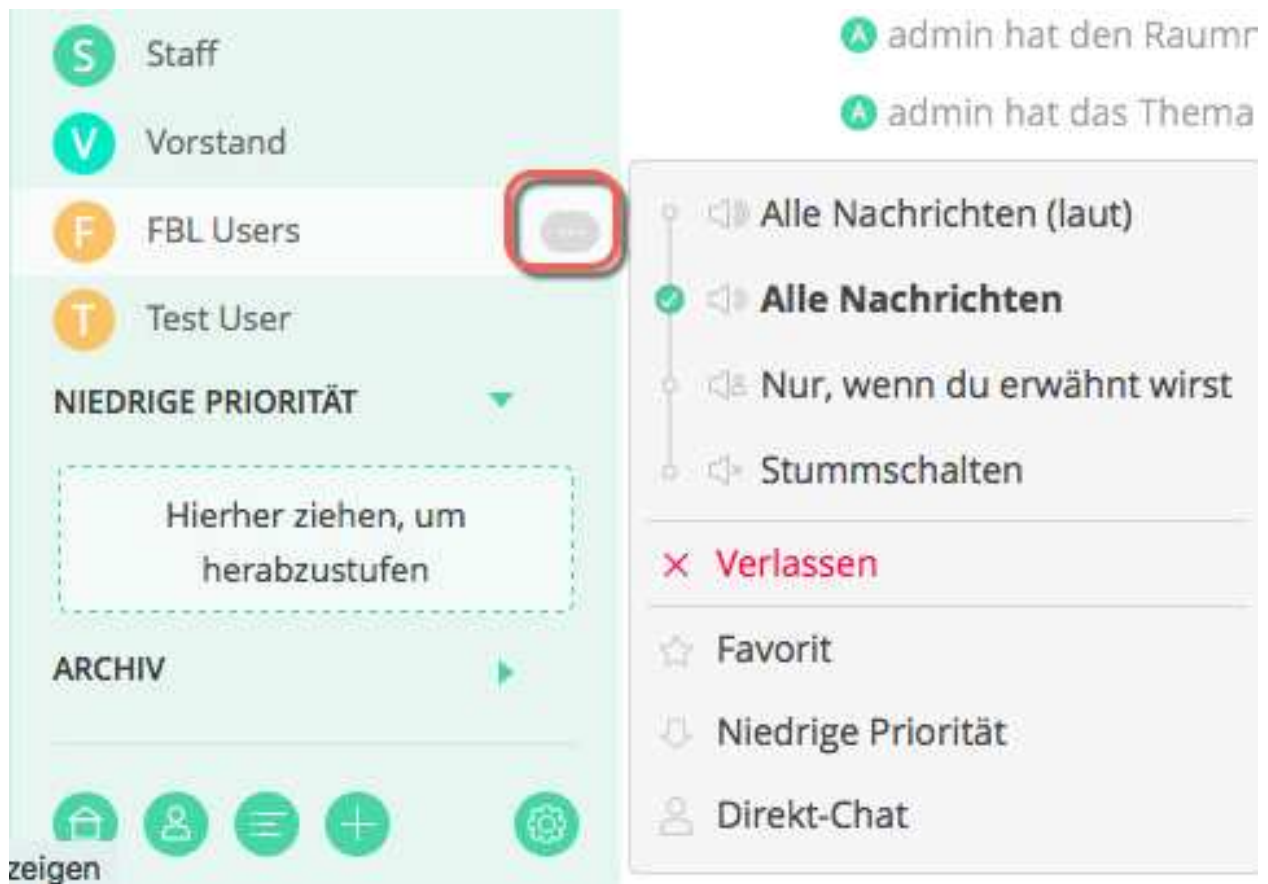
S Staff

V Vorstand

F FBL Users

T Test User

NIEDRIGE PRIORITÄT

Hierher ziehen, um herabzustufen

ARCHIV

zeigen

A admin hat den Raumr

A admin hat das Thema

Alle Nachrichten (laut)

**Alle Nachrichten**

Nur, wenn du erwähnt wirst

Stummschalten

× Verlassen

Favorit

Niedrige Priorität

Direkt-Chat